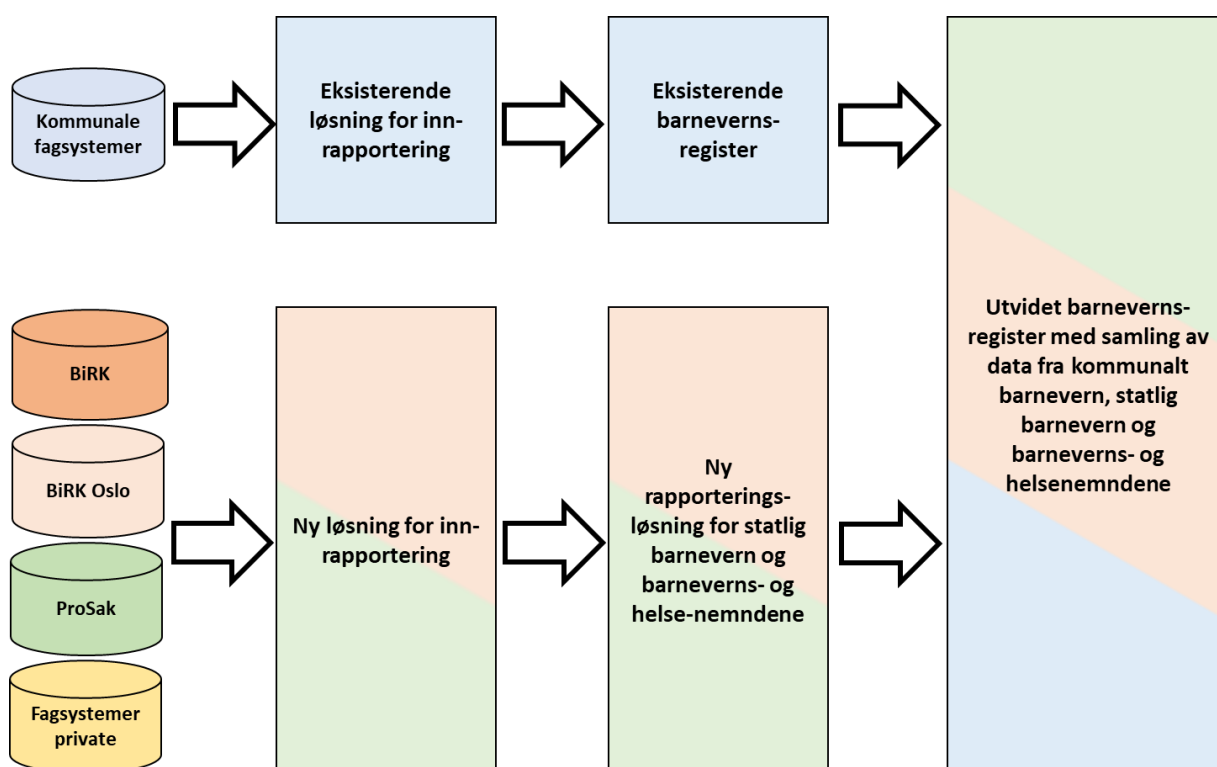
Kommunale fagsystemer

Eksisterende løsning for innrapportering

Eksisterende barnevernsregister

BiRK

BiRK Oslo

ProSak

Fagsystemer private

Ny løsning for innrapportering

Ny rapporteringsløsning for statlig barnevern og barneverns- og helse-nemndene

Utvidet barnevernsregister med samling av data fra kommunalt barnevern, statlig barnevern og barneverns- og helsenemndene